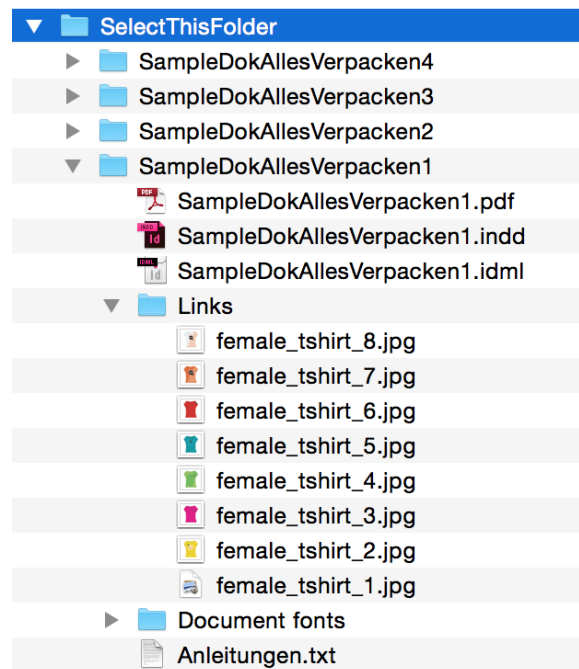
SelectThisFolder
SampleDokAllesVerpacken4
SampleDokAllesVerpacken3
SampleDokAllesVerpacken2
SampleDokAllesVerpacken1
PDF SampleDokAllesVerpacken1.pdf
INDD Id SampleDokAllesVerpacken1.indd
IDML Id SampleDokAllesVerpacken1.idml
Links
female_tshirt_8.jpg
female_tshirt_7.jpg
female_tshirt_6.jpg
female_tshirt_5.jpg
female_tshirt_4.jpg
female_tshirt_3.jpg
female_tshirt_2.jpg
female_tshirt_1.jpg
Document fonts
Anleitungen.txt